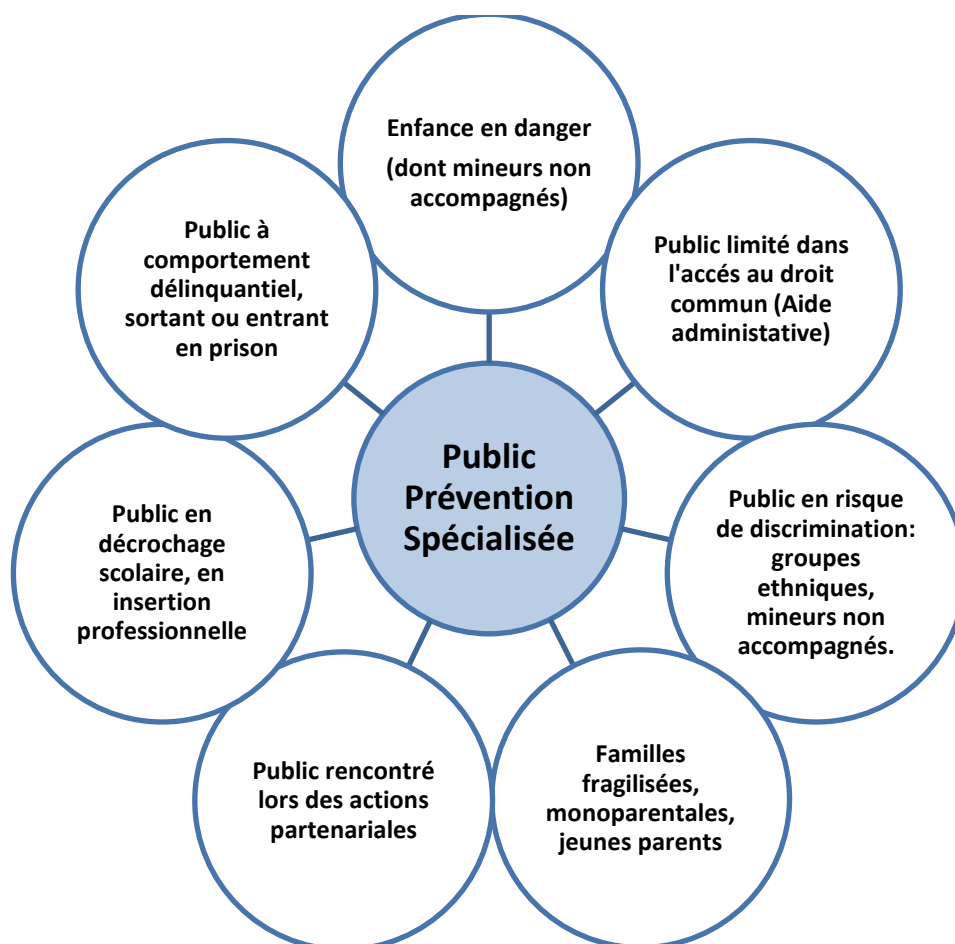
Public Prévention Spécialisée

Enfance en danger
(dont mineurs non accompagnés)

Public limité dans l'accés au droit commun (Aide administative)

Public en risque de discrimination: groupes ethniques, mineurs non accompagnés.

Familles fragilisées, monoparentales, jeunes parents

Public rencontré lors des actions partenariales

Public en décrochage scolaire, en insertion professionnelle

Public à comportement délinquantiel, sortant ou entrant en prison